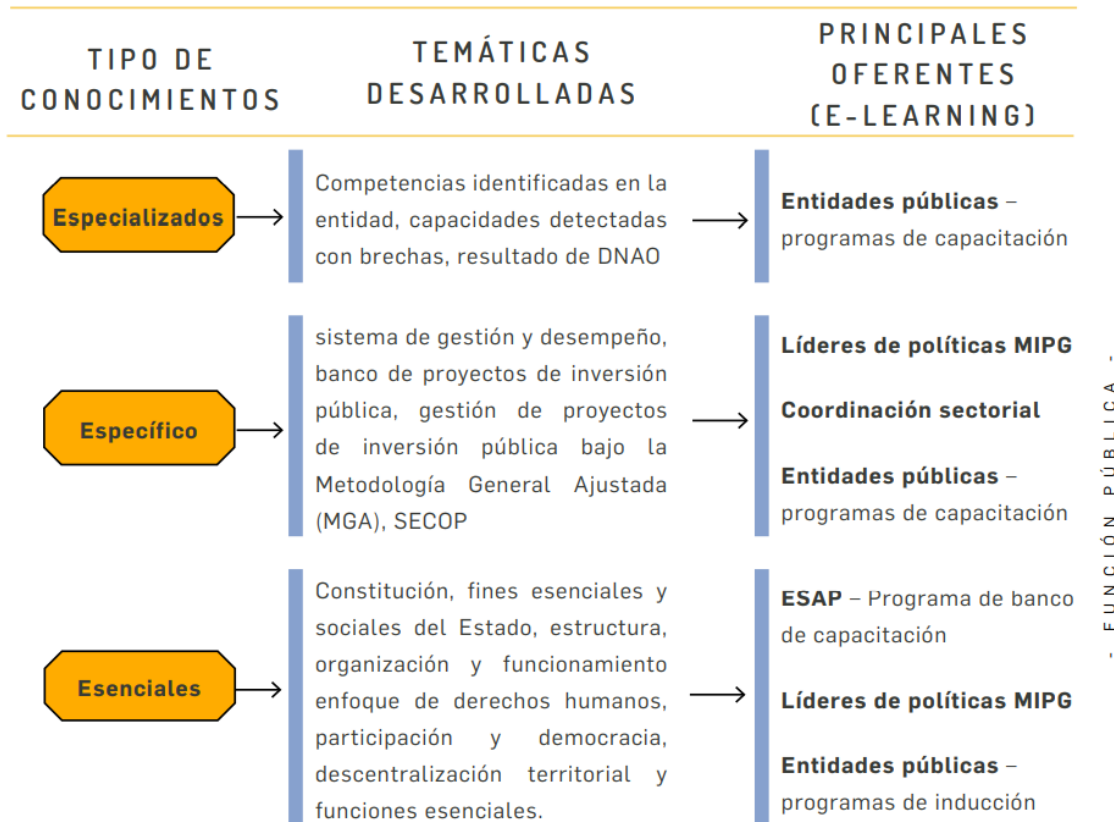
TIPO DE CONOCIMIENTOS

TEMÁTICAS DESARROLLADAS

PRINCIPALES OFERENTES (E-LEARNING)

Especializados

Competencias identificadas en la entidad, capacidades detectadas con brechas, resultado de DNAO

Entidades públicas – programas de capacitación

Específico

sistema de gestión y desempeño, banco de proyectos de inversión pública, gestión de proyectos de inversión pública bajo la Metodología General Ajustada (MGA), SECOP

Líderes de políticas MIPG

Coordinación sectorial

Entidades públicas – programas de capacitación

Esenciales

Constitución, fines esenciales y sociales del Estado, estructura, organización y funcionamiento enfoque de derechos humanos, participación y democracia, descentralización territorial y funciones esenciales.

ESAP – Programa de banco de capacitación

Líderes de políticas MIPG

Entidades públicas – programas de inducción

- FUNCIÓN PÚBLICA -